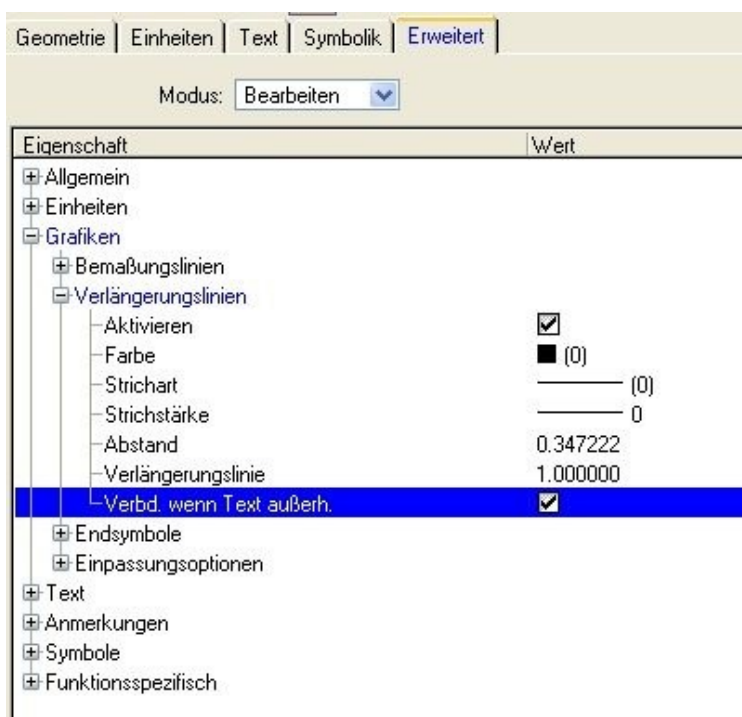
Geometrie | Einheiten | Text | Symbolik | Erweitert

Modus: Bearbeiten

| Eigenschaft | Wert |
|---|---|
| Allgemein | |
| Einheiten | |
| Grafiken | |
| Bemaßungslinien | |
| Verlängerungslinien | |
| Aktivieren | ☑ |
| Farbe | (0) |
| Strichart | (0) |
| Strichstärke | 0 |
| Abstand | 0.347222 |
| Verlängerungslinie | 1.000000 |
| Verbd. wenn Text außerh. | ☑ |
| Endsymbole | |
| Einpassungsoptionen | |
| Text | |
| Anmerkungen | |
| Symbole | |
| Funktionsspezifisch | |